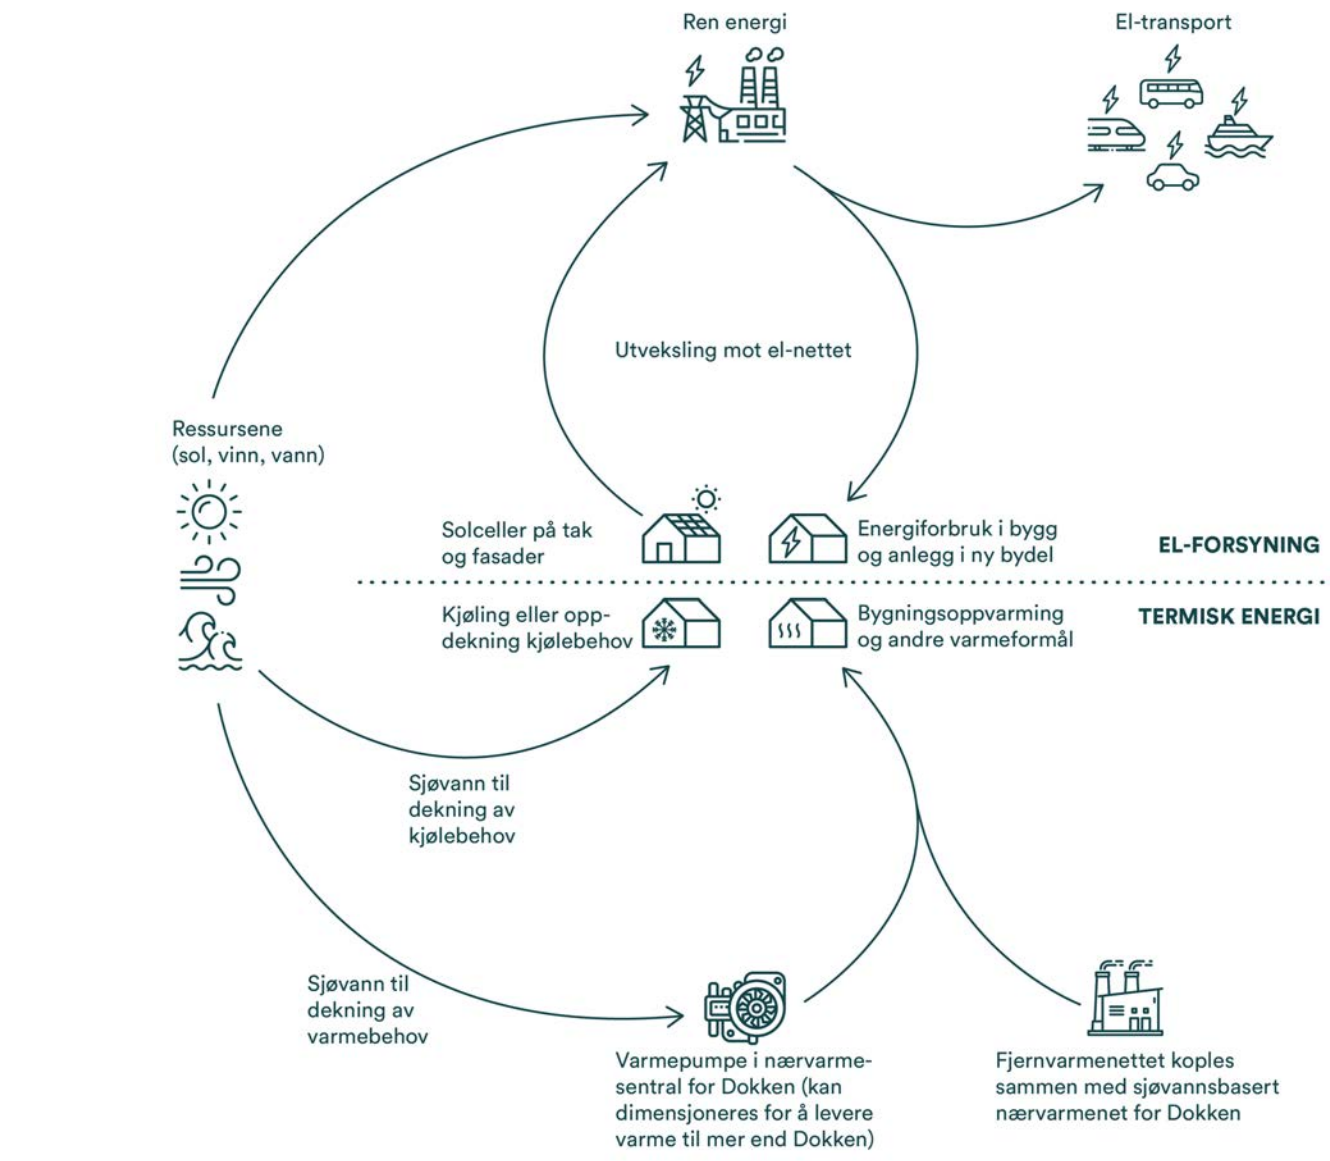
Ren energi

El-transport

Utveksling mot el-nettet

Ressursene
(sol, vinn, vann)

Solceller på tak og fasader

Energiforbruk i bygg og anlegg i ny bydel

EL-FORSYNING

TERMISK ENERGI

Kjøling eller oppdekning kjølebehov

Bygningsoppvarming og andre varmeformål

Sjøvann til dekning av kjølebehov

Sjøvann til dekning av varmebehov

Varmepumpe i nærvarmesentral for Dokken (kan dimensjoneres for å levere varme til mer end Dokken)

Fjernvarmenettet koples sammen med sjøvannsbasert nærvarmenet for Dokken